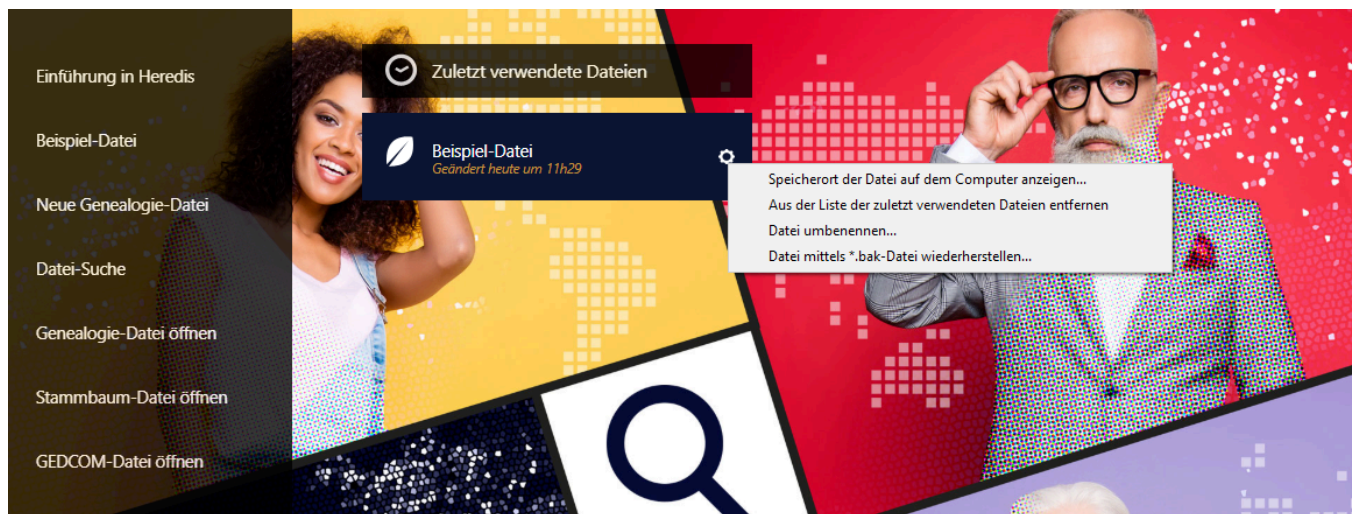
Einführung in Heredis

Beispiel-Datei

Neue Genealogie-Datei

Datei-Suche

Genealogie-Datei öffnen

Stammbaum-Datei öffnen

GEDCOM-Datei öffnen

Zuletzt verwendete Dateien

Beispiel-Datei
Geändert heute um 11h29

Speicherort der Datei auf dem Computer anzeigen...
Aus der Liste der zuletzt verwendeten Dateien entfernen
Datei umbenennen...
Datei mittels *.bak-Datei wiederherstellen...